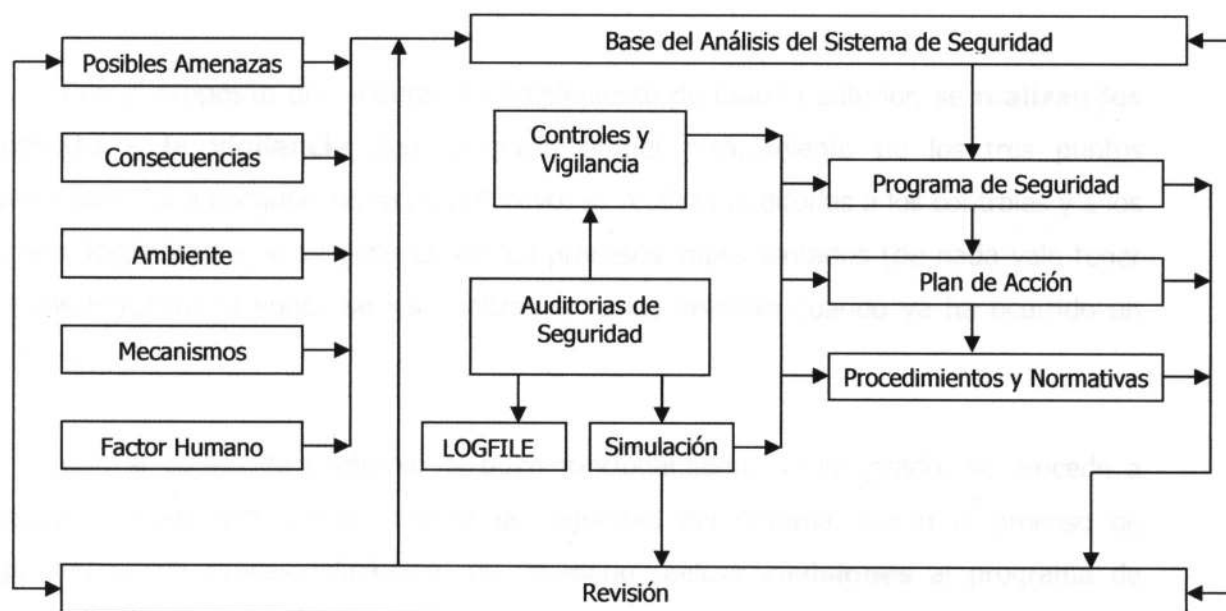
Base del Análisis del Sistema de Seguridad

Posibles Amenazas

Consecuencias

Ambiente

Mecanismos

Factor Humano

Controles y Vigilancia

Auditorias de Seguridad

LOGFILE

Simulación

Programa de Seguridad

Plan de Acción

Procedimientos y Normativas

Revisión